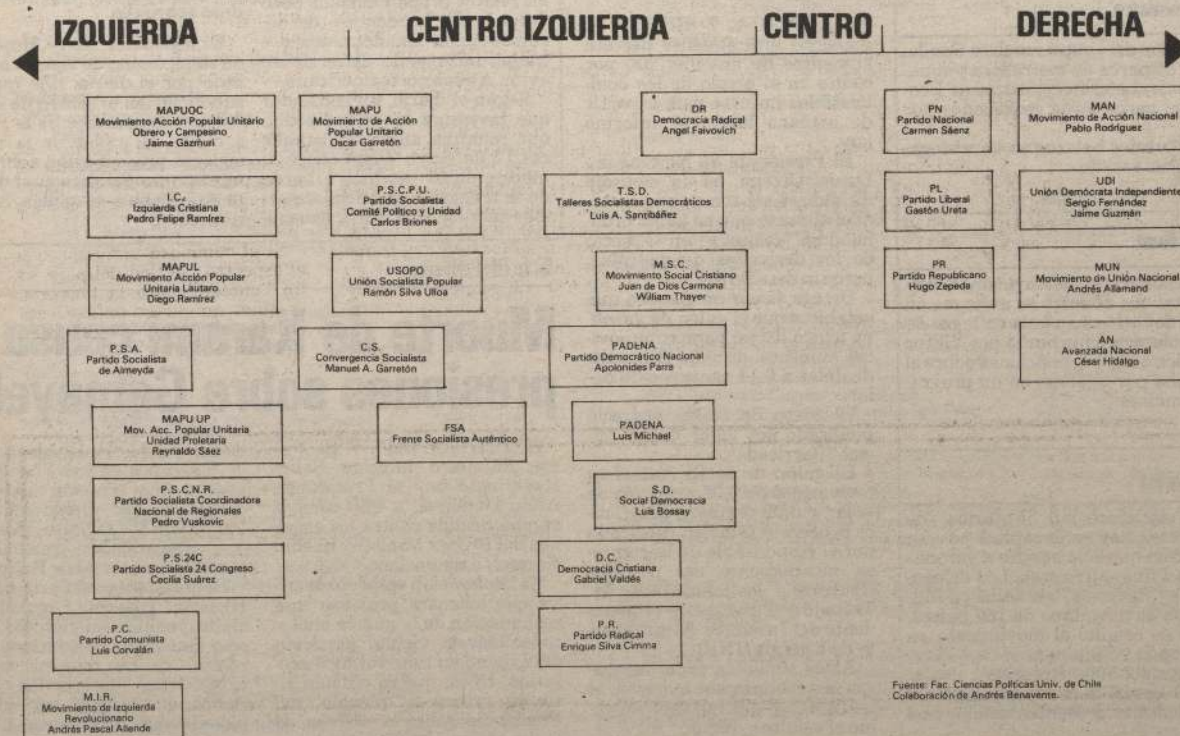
IZQUIERDA | CENTRO IZQUIERDA | CENTRO | DERECHA

MAPUOC
Movimiento Acción Popular Unitario Obrero y Campesino
Jaime Gazmuri

I.C.
Izquierda Cristiana
Pedro Felipe Ramírez

MAPUL
Movimiento Acción Popular Unitaria Lautaro
Diego Ramírez

P.S.A.
Partido Socialista de Almeyda

MAPU UP
Mov. Acc. Popular Unitaria Unidad Proletaria
Reynaldo Sáez

P.S.C.N.R.
Partido Socialista Coordinadora Nacional de Regionales
Pedro Vuskovic

P.S.24C
Partido Socialista 24 Congreso
Cecilia Suárez

P.C.
Partido Comunista
Luis Corvalán

M.I.R.
Movimiento de Izquierda Revolucionario
Andrés Pascal Allende

MAPU
Movimiento de Acción Popular Unitario
Oscar Garretón

P.S.C.P.U.
Partido Socialista Comité Político y Unidad
Carlos Briones

USOPO
Unión Socialista Popular
Ramón Silva Ulloa

C.S.
Convergencia Socialista
Manuel A. Garretón

FSA
Frente Socialista Auténtico

DR
Democracia Radical
Angel Faivovich

T.S.D.
Talleres Socialistas Democráticos
Luis A. Santibáñez

M.S.C.
Movimiento Social Cristiano
Juan de Dios Carmona
William Thayer

PADENA
Partido Democrático Nacional
Apolonides Parra

PADENA
Luis Michael

S.D.
Social Democracia
Luis Bossay

D.C.
Democracia Cristiana
Gabriel Valdés

P.R.
Partido Radical
Enrique Silva Cimma

PN
Partido Nacional
Carmen Sáenz

PL
Partido Liberal
Gastón Ureta

PR
Partido Republicano
Hugo Zepeda

MAN
Movimiento de Acción Nacional
Pablo Rodríguez

UDI
Unión Demócrata Independiente
Sergio Fernández
Jaime Guzmán

MUN
Movimiento de Unión Nacional
Andrés Allamand

AN
Avanzada Nacional
César Hidalgo

Fuente: Fac. Ciencias Políticas Univ. de Chile
Colaboración de Andrés Benavente.